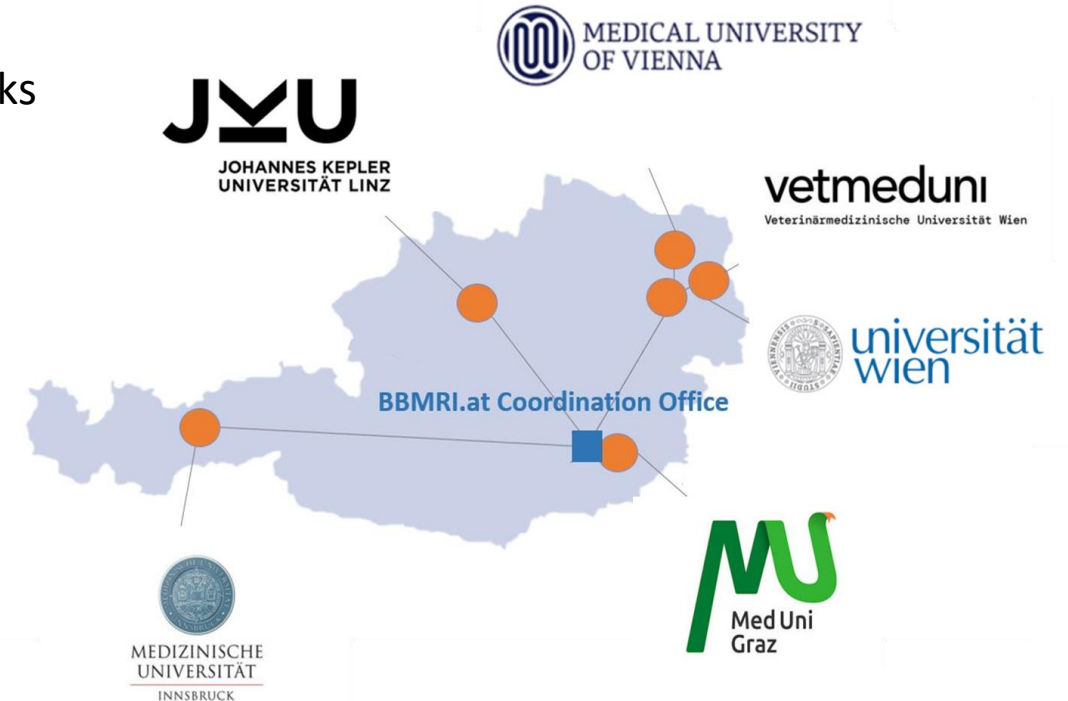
ks

MEDICAL UNIVERSITY OF VIENNA

JKU
JOHANNES KEPLER UNIVERSITÄT LINZ

vetmeduni
Veterinärmedizinische Universität Wien

universität wien

BBMRI.at Coordination Office

MedUni Graz

MEDIZINISCHE UNIVERSITÄT
INNSBRUCK